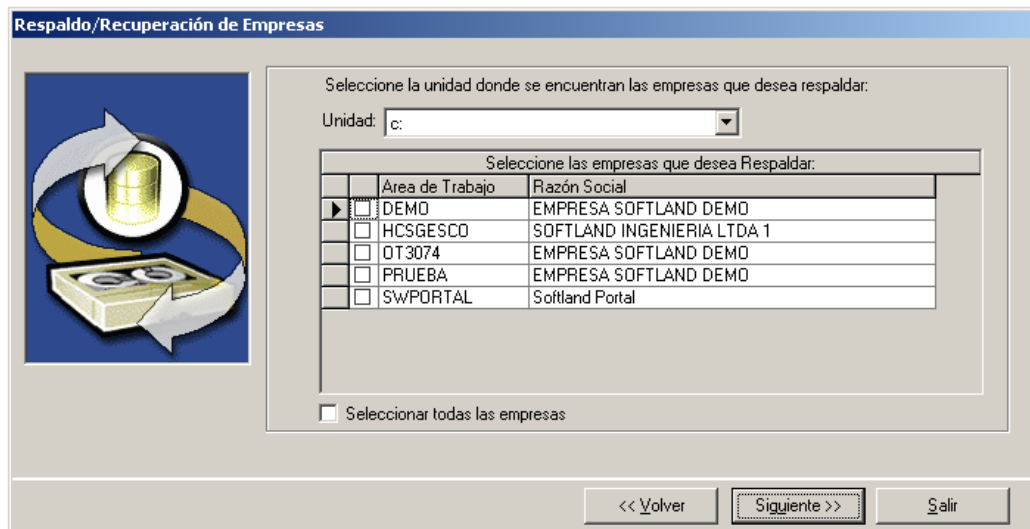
Respaldo/Recuperación de Empresas

Seleccione la unidad donde se encuentran las empresas que desea respaldar:

Unidad: c:

Seleccione las empresas que desea Respaldar:

| | | Area de Trabajo | Razón Social |
|---|---|---|---|
| ▶ | ☐ | DEMO | EMPRESA SOFTLAND DEMO |
| | ☐ | HCSGESCO | SOFTLAND INGENIERIA LTDA 1 |
| | ☐ | OT3074 | EMPRESA SOFTLAND DEMO |
| | ☐ | PRUEBA | EMPRESA SOFTLAND DEMO |
| | ☐ | SWPORTAL | Softland Portal |

☐ Seleccionar todas las empresas

<< Volver | Siguiente >> | Salir